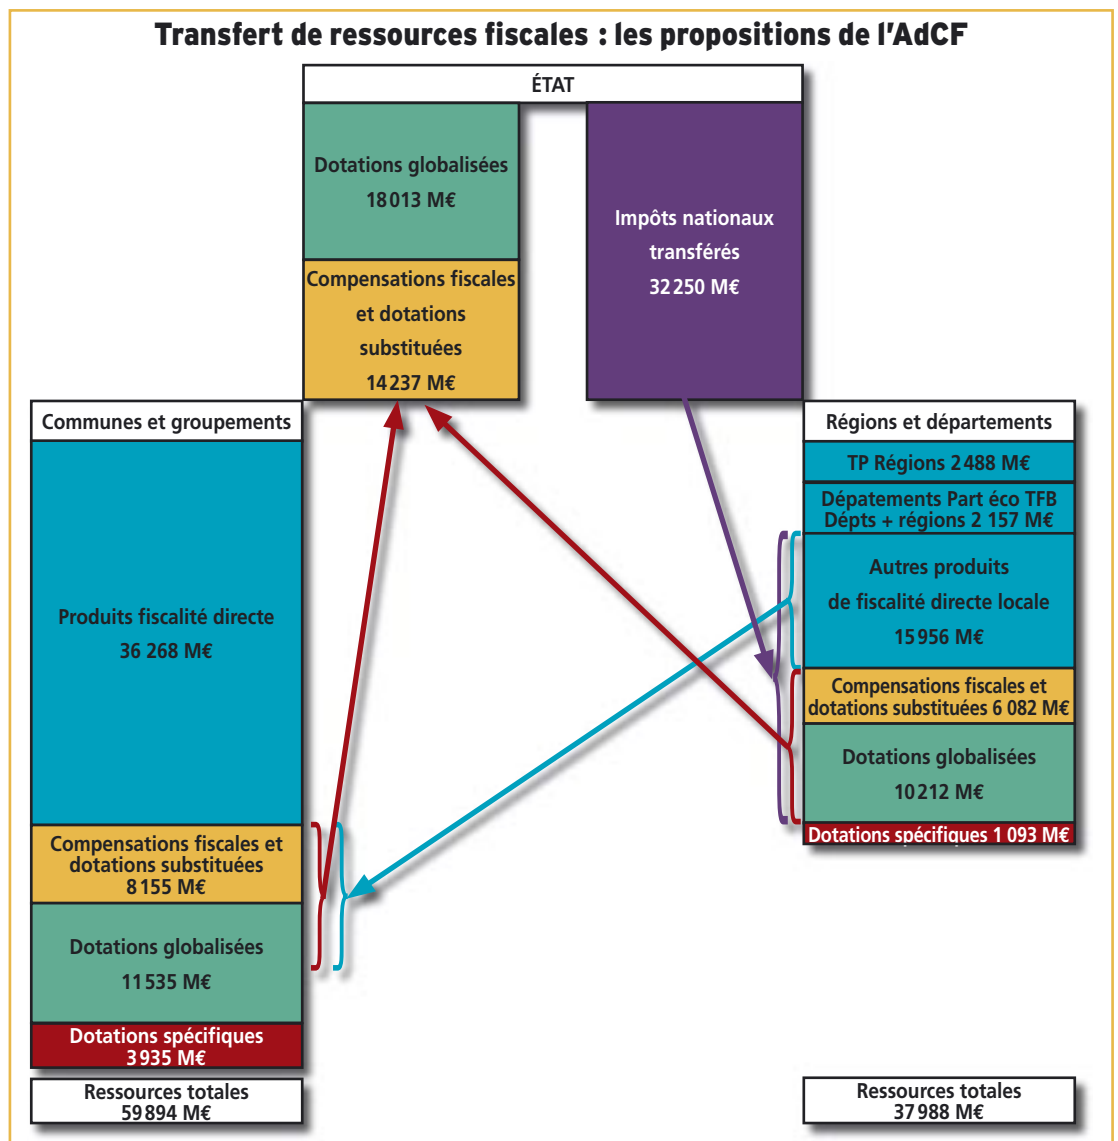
Transfert de ressources fiscales : les propositions de l'AdCF

ÉTAT

Dotations globalisées
18 013 M€

Compensations fiscales et dotations substituées
14 237 M€

Impôts nationaux transférés
32 250 M€

Communes et groupements

Produits fiscalité directe
36 268 M€

Compensations fiscales et dotations substituées
8 155 M€

Dotations globalisées
11 535 M€

Dotations spécifiques
3 935 M€

Ressources totales
59 894 M€

Régions et départements

TP Régions 2 488 M€

Dépatements Part éco TFB
Dépts + régions 2 157 M€

Autres produits de fiscalité directe locale
15 956 M€

Compensations fiscales et dotations substituées 6 082 M€

Dotations globalisées
10 212 M€

Dotations spécifiques 1 093 M€

Ressources totales
37 988 M€